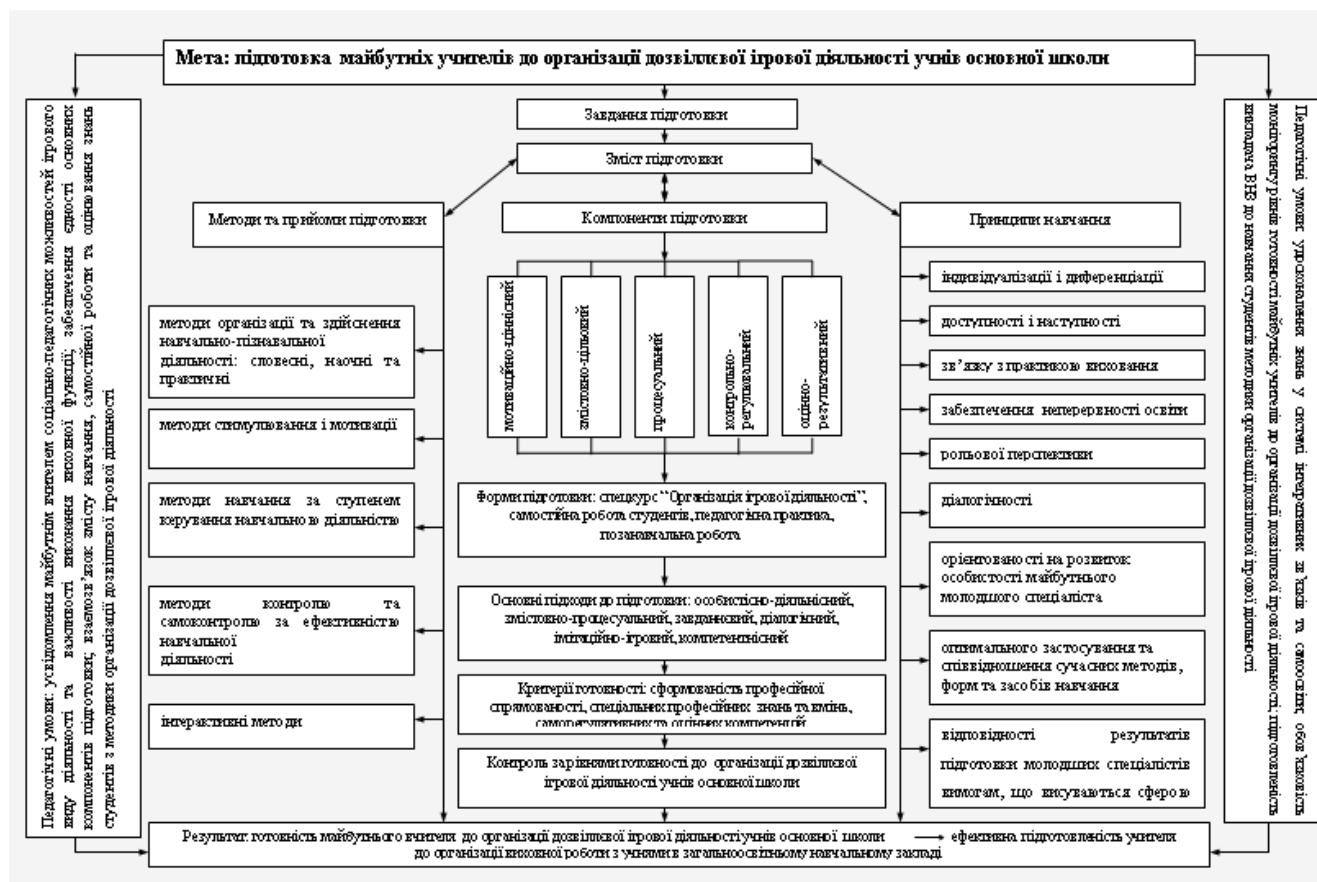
Мета: підготовка майбутніх учителів до організації дозвіллєвої ігрової діяльності учнів основної школи

Педагогічні умови: усвідомлення майбутнім вчителем соціально-педагогічних можливостей ігрового виду діяльності та важливості виконання виховної функції; забезпечення єдності основних компонентів підготовки, взаємозв'язок змісту навчання, самостійної роботи та оцінювання знань студентів з методики організації дозвіллєвої ігрової діяльності

Завдання підготовки

Зміст підготовки

Методи та прийоми підготовки

Компоненти підготовки

Принципи навчання

мотиваційно-ціннісний

змістово-ідейний

процесуальний

контрольно-регулювальний

оцінно-результативний

методи організації та здійснення навчально-пізнавальної діяльності: словесні, наочні та практичні

методи стимулювання і мотивації

методи навчання за ступенем керування навчальною діяльністю

методи контролю та самоконтролю за ефективністю навчальної діяльності

інтерактивні методи

Форми підготовки: спецкурс "Організація ігрової діяльності", самостійна робота студентів, педагогічна практика, позанавчальна робота

Основні підходи до підготовки: особистісно-діяльнісний, змістово-процесуальний, завданнєвий, діалогічний, імітаційно-ігровий, компетентнісний

Критерії готовності: сформованість професійної спрямованості, спеціальних професійних знань та вмінь, саморегулятивних та оцінних компетенцій

Контроль за рівнями готовності до організації дозвіллєвої ігрової діяльності учнів основної школи

індивідуалізації і диференціації

доступності і наступності

зв'язку з практикою виховання

забезпечення неперервності освіти

рольової перспективи

діалогічності

орієнтованості на розвиток особистості майбутнього молодшого спеціаліста

оптимального застосування та співвідношення сучасних методів, форм та засобів навчання

відповідності результатів підготовки молодших спеціалістів вимогам, що висуваються сферою

Педагогічні умови: урахування знань у системі інтеграційних зв'язків та самооцінок обов'язковість моніторингу рівня готовності майбутніх учителів до організації дозвіллєвої ігрової діяльності, підготовленість викладача ВНЗ до навчання студентів методики організації дозвіллєвої ігрової діяльності

Результат: готовність майбутнього вчителя до організації дозвіллєвої ігрової діяльності учнів основної школи → ефективна підготовленість учителя до організації виховної роботи з учнями в загальноосвітньому навчальному закладі